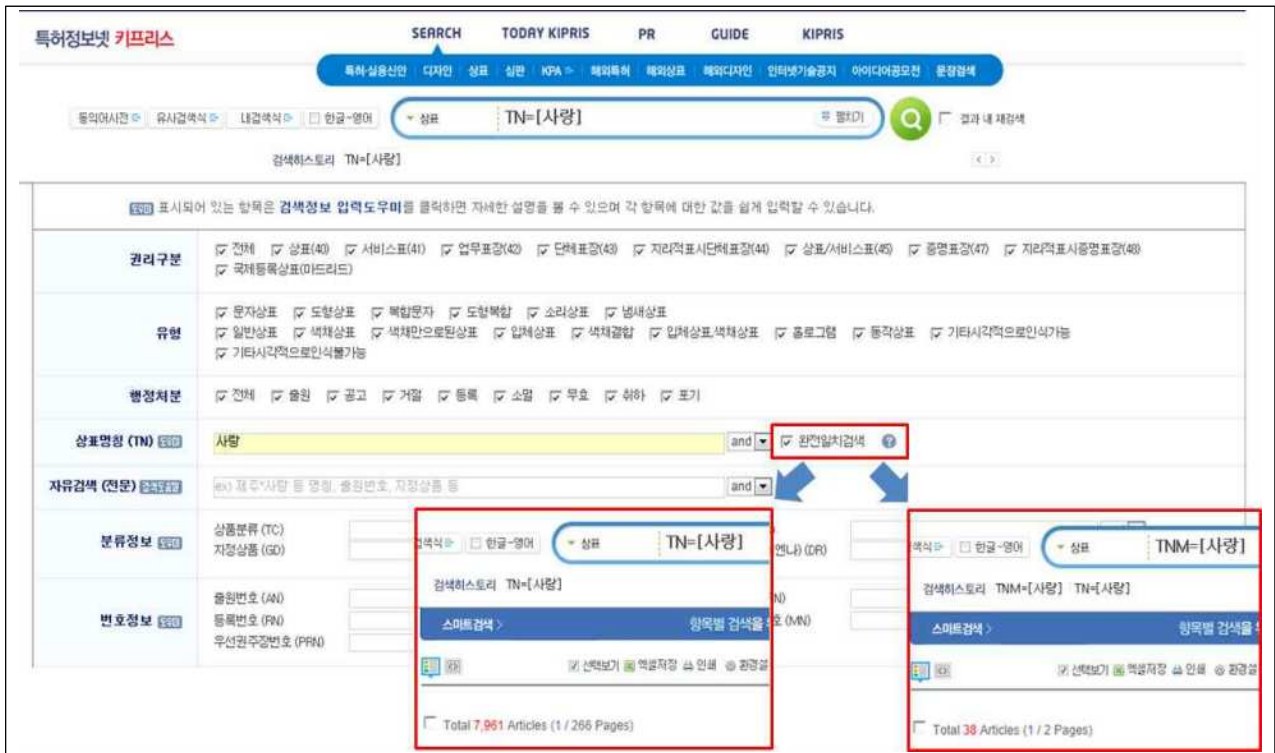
특허정보넷 키프리스

SEARCH TODAY KIPRIS PR GUIDE KIPRIS

특허·실용신안 디자인 상표 심판 KPA 해외특허 해외상표 해외디자인 인터넷기술공지 아이디어공모전 문장검색

동의어사전 유사검색식 내검색식 한글-영어 상표 TN=[사랑] 펼치기 결과 내 재검색

검색히스토리 TN=[사랑]

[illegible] 표시되어 있는 항목은 검색정보 입력도우미를 클릭하면 자세한 설명을 볼 수 있으며 각 항목에 대한 값을 쉽게 입력할 수 있습니다.

권리구분 전체 상표(40) 서비스표(41) 업무표장(42) 단체표장(43) 지리적표시단체표장(44) 상표/서비스표(45) 증명표장(47) 지리적표시증명표장(48) 국제등록상표(마드리드)

유형 문자상표 도형상표 복합문자 도형복합 소리상표 냄새상표 일반상표 색채상표 색채만으로된상표 입체상표 색채결합 입체상표,색채상표 홀로그램 동작상표 기타시각적으로인식가능 기타시각적으로인식불가능

행정처분 전체 출원 공고 거절 등록 소멸 무효 취하 포기

상표명칭 (TN) 사랑 and 완전일치검색

자유검색 (전문) ex) 제주*사랑 등 명칭, 출원번호, 지정상품 등 and

분류정보 상품분류 (TC) 지정상품 (GD)

번호정보 출원번호 (AN) 등록번호 (RN) 우선권주장번호 (PRN)

검색식 한글-영어 상표 TN=[사랑]
검색히스토리 TN=[사랑]
스마트검색 > 항목별 검색을 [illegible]
선택보기 엑셀저장 인쇄 환경설
Total 7,961 Articles (1 / 266 Pages)

(DR)
(MN)

검색식 한글-영어 상표 TNM=[사랑]
검색히스토리 TNM=[사랑] TN=[사랑]
스마트검색 > 항목별 검색을 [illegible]
선택보기 엑셀저장 인쇄 환경설
Total 38 Articles (1 / 2 Pages)